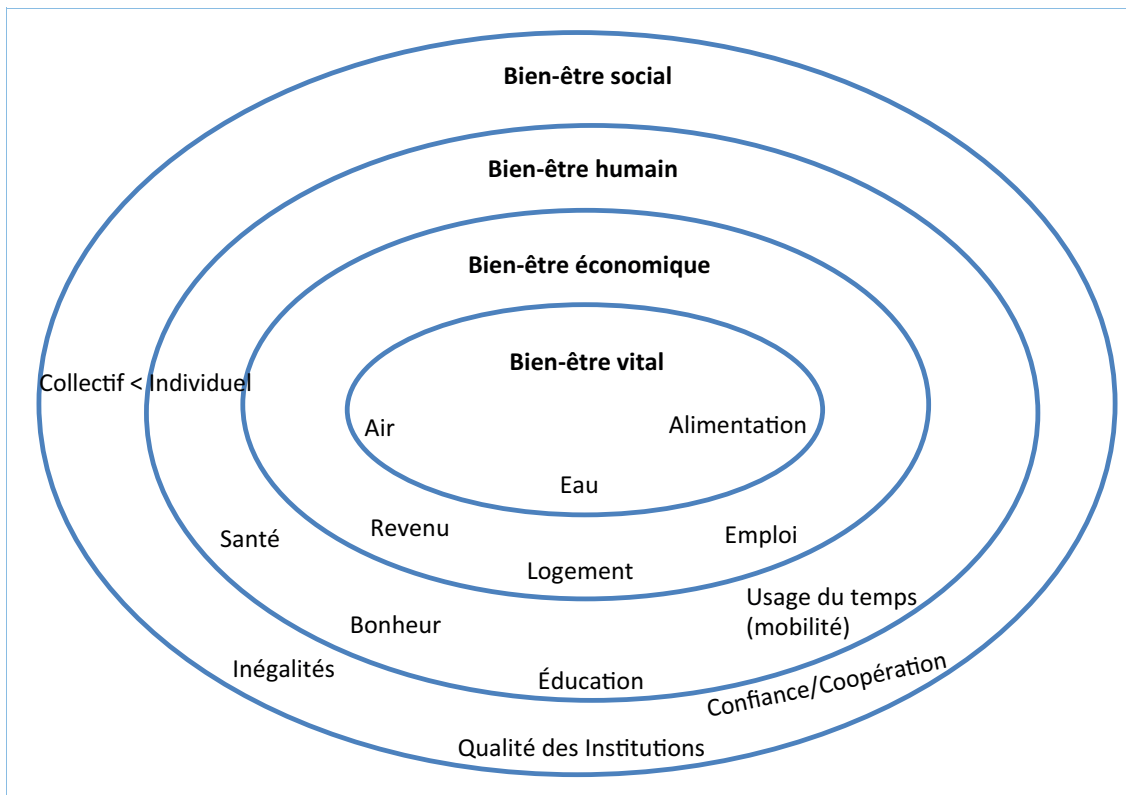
Bien-être social

Bien-être humain

Bien-être économique

Bien-être vital

Collectif < Individuel

Air

Alimentation

Eau

Santé

Revenu

Emploi

Logement

Usage du temps (mobilité)

Bonheur

Inégalités

Éducation

Confiance/Coopération

Qualité des Institutions